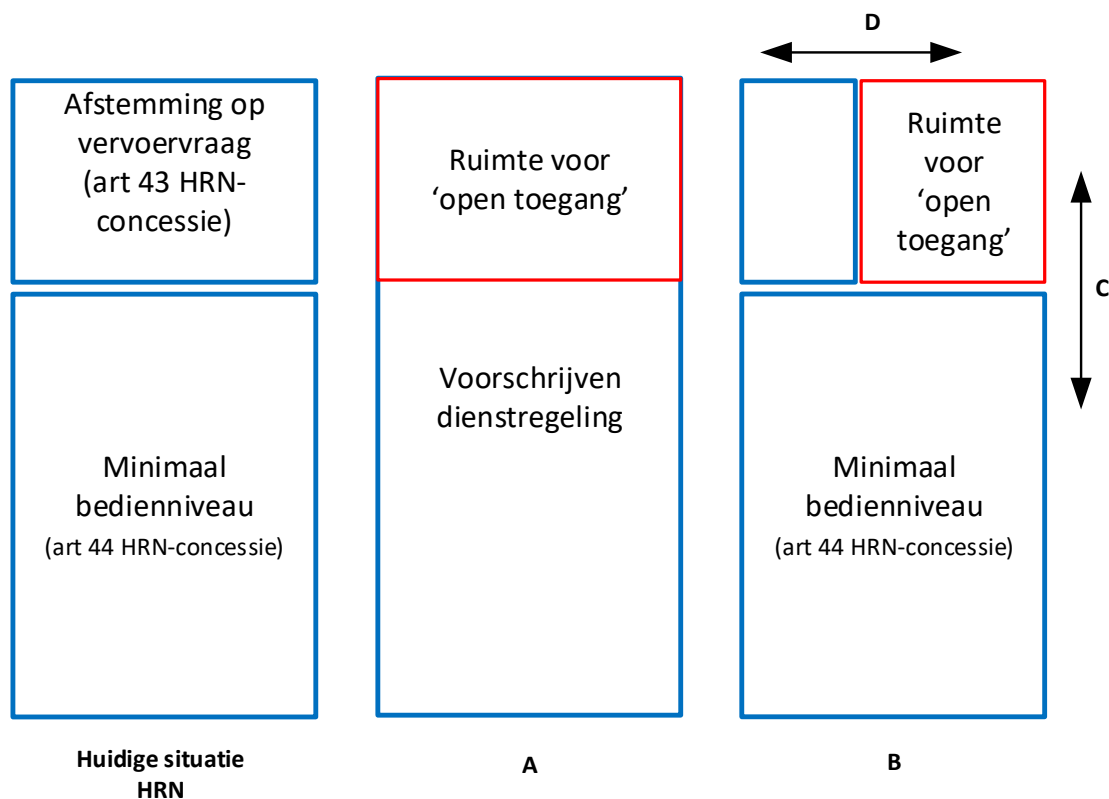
D

Afstemming op vervoervraag (art 43 HRN-concessie)

Minimaal bedienniveau (art 44 HRN-concessie)

Huidige situatie HRN

Ruimte voor ‘open toegang’

Voorschrijven dienstregeling

A

Ruimte voor ‘open toegang’

C

Minimaal bedienniveau (art 44 HRN-concessie)

B